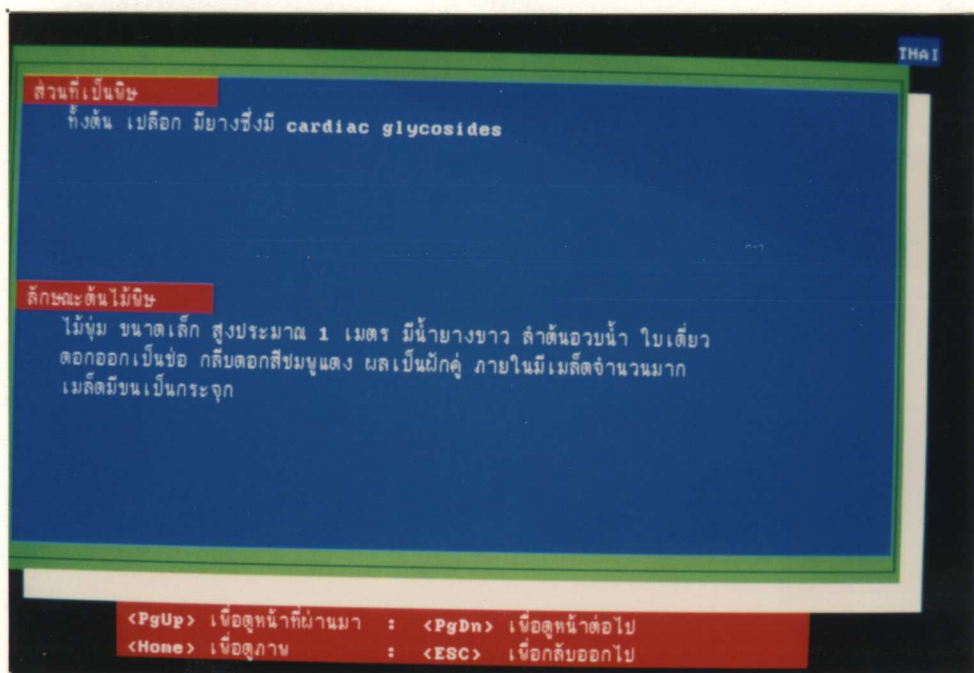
THAI

ส่วนที่เป็นพิษ

ทั้งต้น เปลือก มียางซึ่งมี cardiac glycosides

ลักษณะต้นไม้พิษ

ไม้พุ่ม ขนาดเล็ก สูงประมาณ 1 เมตร มีน้ำยางขาว ลำต้นอวบน้ำ ใบเดี่ยว ดอกออกเป็นช่อ กลีบดอกสีชมพูแดง ผลเป็นฝักคู่ ภายในมีเมล็ดจำนวนมาก เมล็ดมีขนเป็นกระจุก

<PgUp> เพื่อดูหน้าที่ผ่านมา : <PgDn> เพื่อดูหน้าต่อไป
<Home> เพื่อดูภาพ : <ESC> เพื่อกลับออกไป